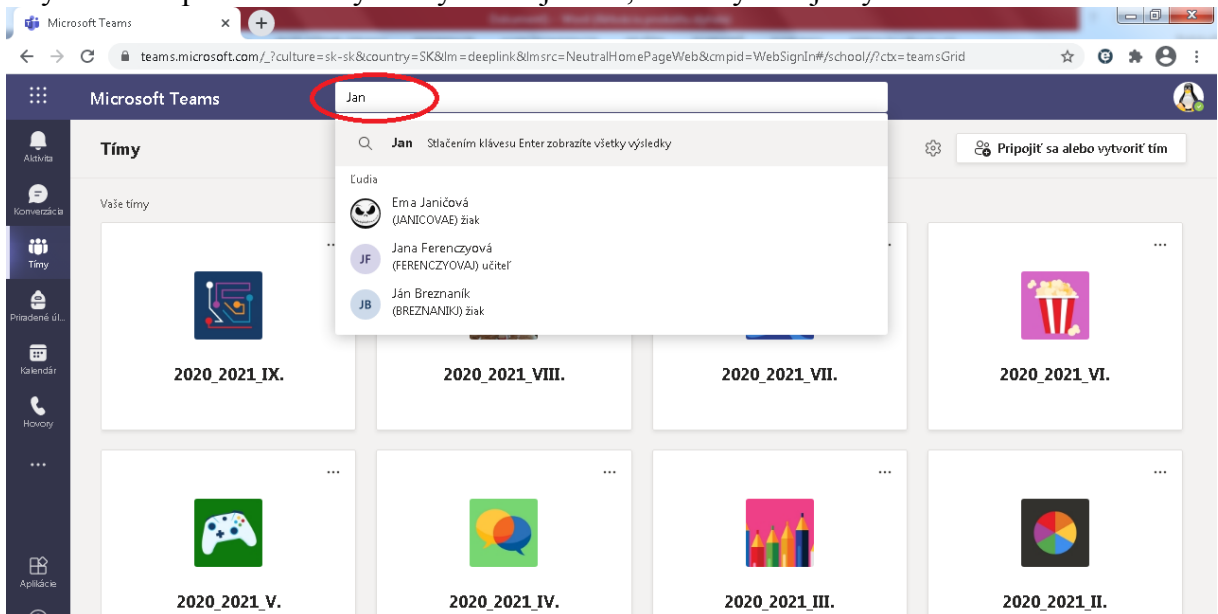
Microsoft Teams
teams.microsoft.com/_?culture=sk-sk&country=SK&lm=deeplink&lmsrc=NeutralHomePageWeb&cmpid=WebSignIn#/school//?ctx=teamsGrid
Microsoft Teams
Jan
Aktivita
Konverzácia
Tímy
Priradené úl...
Kalendár
Hovory
...
Aplikácie
Tímy
Jan Stlačením klávesu Enter zobrazíte všetky výsledky
Ľudia
Ema Janičová
(JANICOVAE) žiak
JF Jana Ferenczyová
(FERENCZYOVAJ) učiteľ
JB Ján Breznaník
(BREZNANIKJ) žiak
Pripojiť sa alebo vytvoriť tím
Vaše tímy
2020_2021_IX.
2020_2021_VIII.
2020_2021_VII.
2020_2021_VI.
2020_2021_V.
2020_2021_IV.
2020_2021_III.
2020_2021_II.